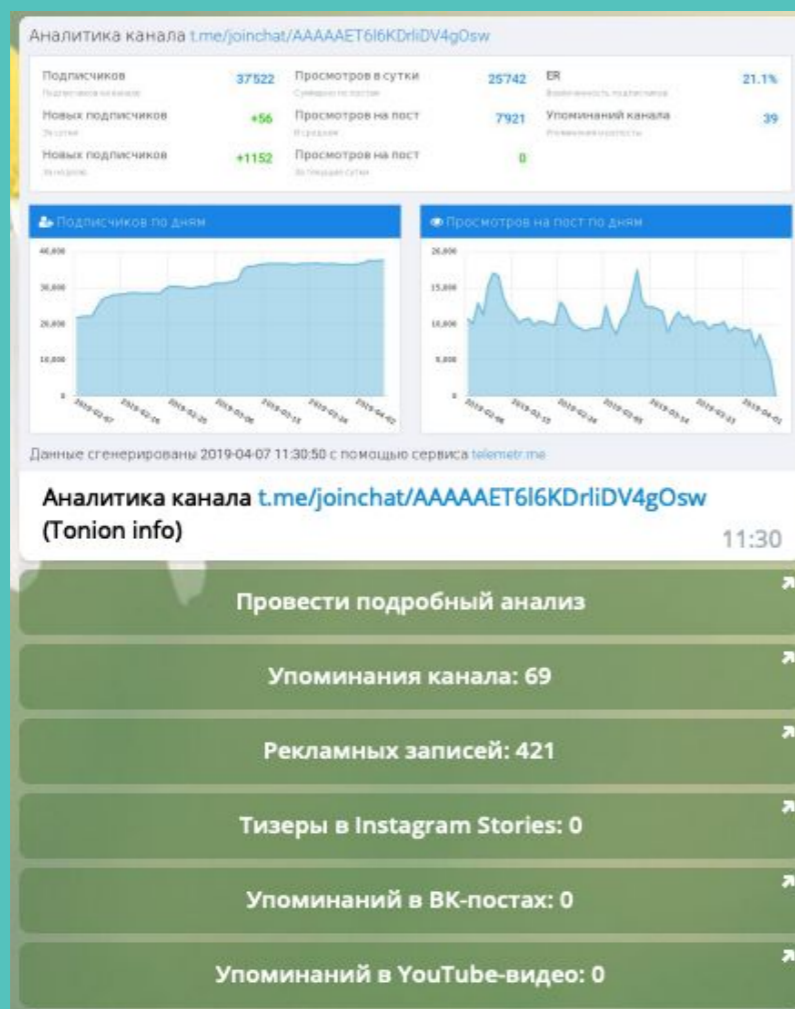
Аналитика канала t.me/joinchat/AAAAAET6I6KDrliDV4gOsw

| Подписчиков | 37522 | Просмотров в сутки | 25742 | ER | 21.1% |
|---|---|---|---|---|---|
| Новых подписчиков | +56 | Просмотров на пост | 7921 | Упоминаний канала | 39 |
| Новых подписчиков | +1152 | Просмотров на пост | 0 | | |

Подписчиков по дням

40,000
30,000
20,000
10,000
0

2019-02-07 2019-02-16 2019-02-25 2019-03-06 2019-03-15 2019-03-24 2019-04-02

Просмотров на пост по дням

20,000
15,000
10,000
5,000
0

2019-02-06 2019-02-15 2019-02-24 2019-03-05 2019-03-14 2019-03-23 2019-04-01

Данные сгенерированы 2019-04-07 11:30:50 с помощью сервиса telemetr.me

Аналитика канала t.me/joinchat/AAAAAET6I6KDrliDV4gOsw (Tonion info)

11:30

Провести подробный анализ

Упоминания канала: 69

Рекламных записей: 421

Тизеры в Instagram Stories: 0

Упоминаний в ВК-постах: 0

Упоминаний в YouTube-видео: 0